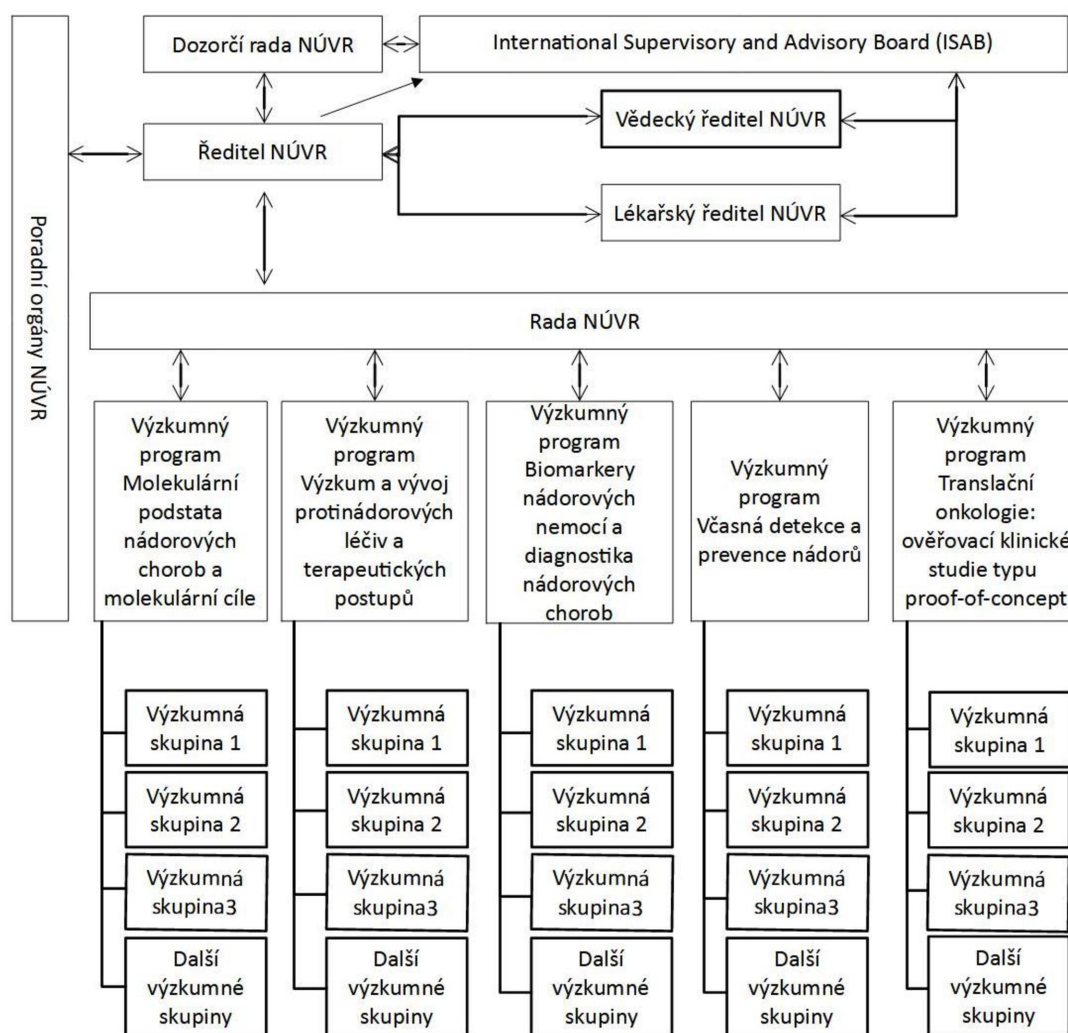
Dozorčí rada NÚVR

International Supervisory and Advisory Board (ISAB)

Ředitel NÚVR

Vědecký ředitel NÚVR

Lékařský ředitel NÚVR

Poradní orgány NÚVR

Rada NÚVR

Výzkumný program Molekulární podstata nádorových chorob a molekulární cíle

Výzkumný program Výzkum a vývoj protinádorových léčiv a terapeutických postupů

Výzkumný program Biomarkery nádorových nemocí a diagnostika nádorových chorob

Výzkumný program Včasná detekce a prevence nádorů

Výzkumný program Translační onkologie: ověřovací klinické studie typu proof-of-concept

Výzkumná skupina 1

Výzkumná skupina 2

Výzkumná skupina3

Další výzkumné skupiny

Výzkumná skupina 1

Výzkumná skupina 2

Výzkumná skupina3

Další výzkumné skupiny

Výzkumná skupina 1

Výzkumná skupina 2

Výzkumná skupina3

Další výzkumné skupiny

Výzkumná skupina 1

Výzkumná skupina 2

Výzkumná skupina3

Další výzkumné skupiny

Výzkumná skupina 1

Výzkumná skupina 2

Výzkumná skupina3

Další výzkumné skupiny